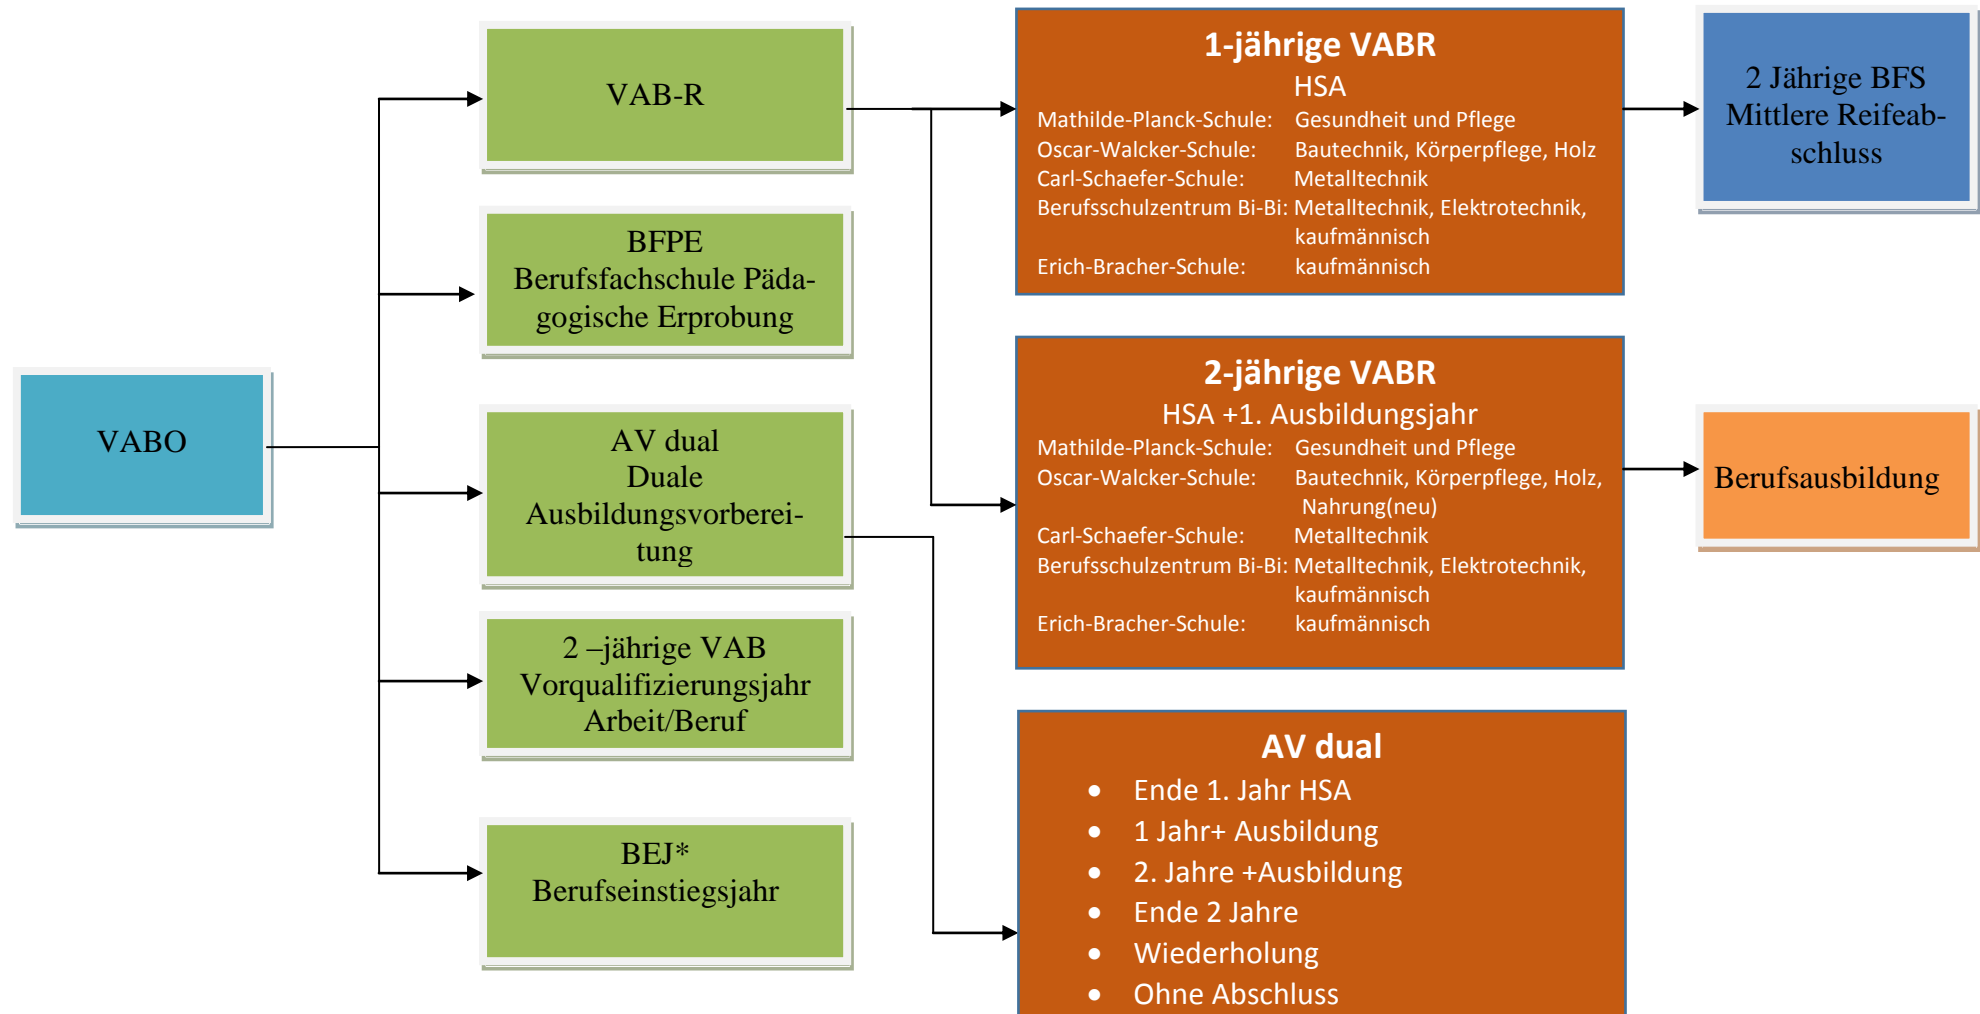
VABO

VAB-R

BFPE
Berufsfachschule Pädagogische Erprobung

AV dual
Duale Ausbildungsvorbereitung

2 –jährige VAB
Vorqualifizierungsjahr Arbeit/Beruf

BEJ*
Berufseinstiegsjahr

1-jährige VABR
HSA

| | |
|---|---|
| Mathilde-Planck-Schule: | Gesundheit und Pflege |
| Oscar-Walcker-Schule: | Bautechnik, Körperpflege, Holz |
| Carl-Schaefer-Schule: | Metalltechnik |
| Berufsschulzentrum Bi-Bi: | Metalltechnik, Elektrotechnik, kaufmännisch |
| Erich-Bracher-Schule: | kaufmännisch |

2 Jährige BFS
Mittlere Reifeabschluss

2-jährige VABR
HSA +1. Ausbildungsjahr

| | |
|---|---|
| Mathilde-Planck-Schule: | Gesundheit und Pflege |
| Oscar-Walcker-Schule: | Bautechnik, Körperpflege, Holz, Nahrung(neu) |
| Carl-Schaefer-Schule: | Metalltechnik |
| Berufsschulzentrum Bi-Bi: | Metalltechnik, Elektrotechnik, kaufmännisch |
| Erich-Bracher-Schule: | kaufmännisch |

Berufsausbildung

AV dual
- Ende 1. Jahr HSA
- 1 Jahr+ Ausbildung
- 2. Jahre +Ausbildung
- Ende 2 Jahre
- Wiederholung
- Ohne Abschluss